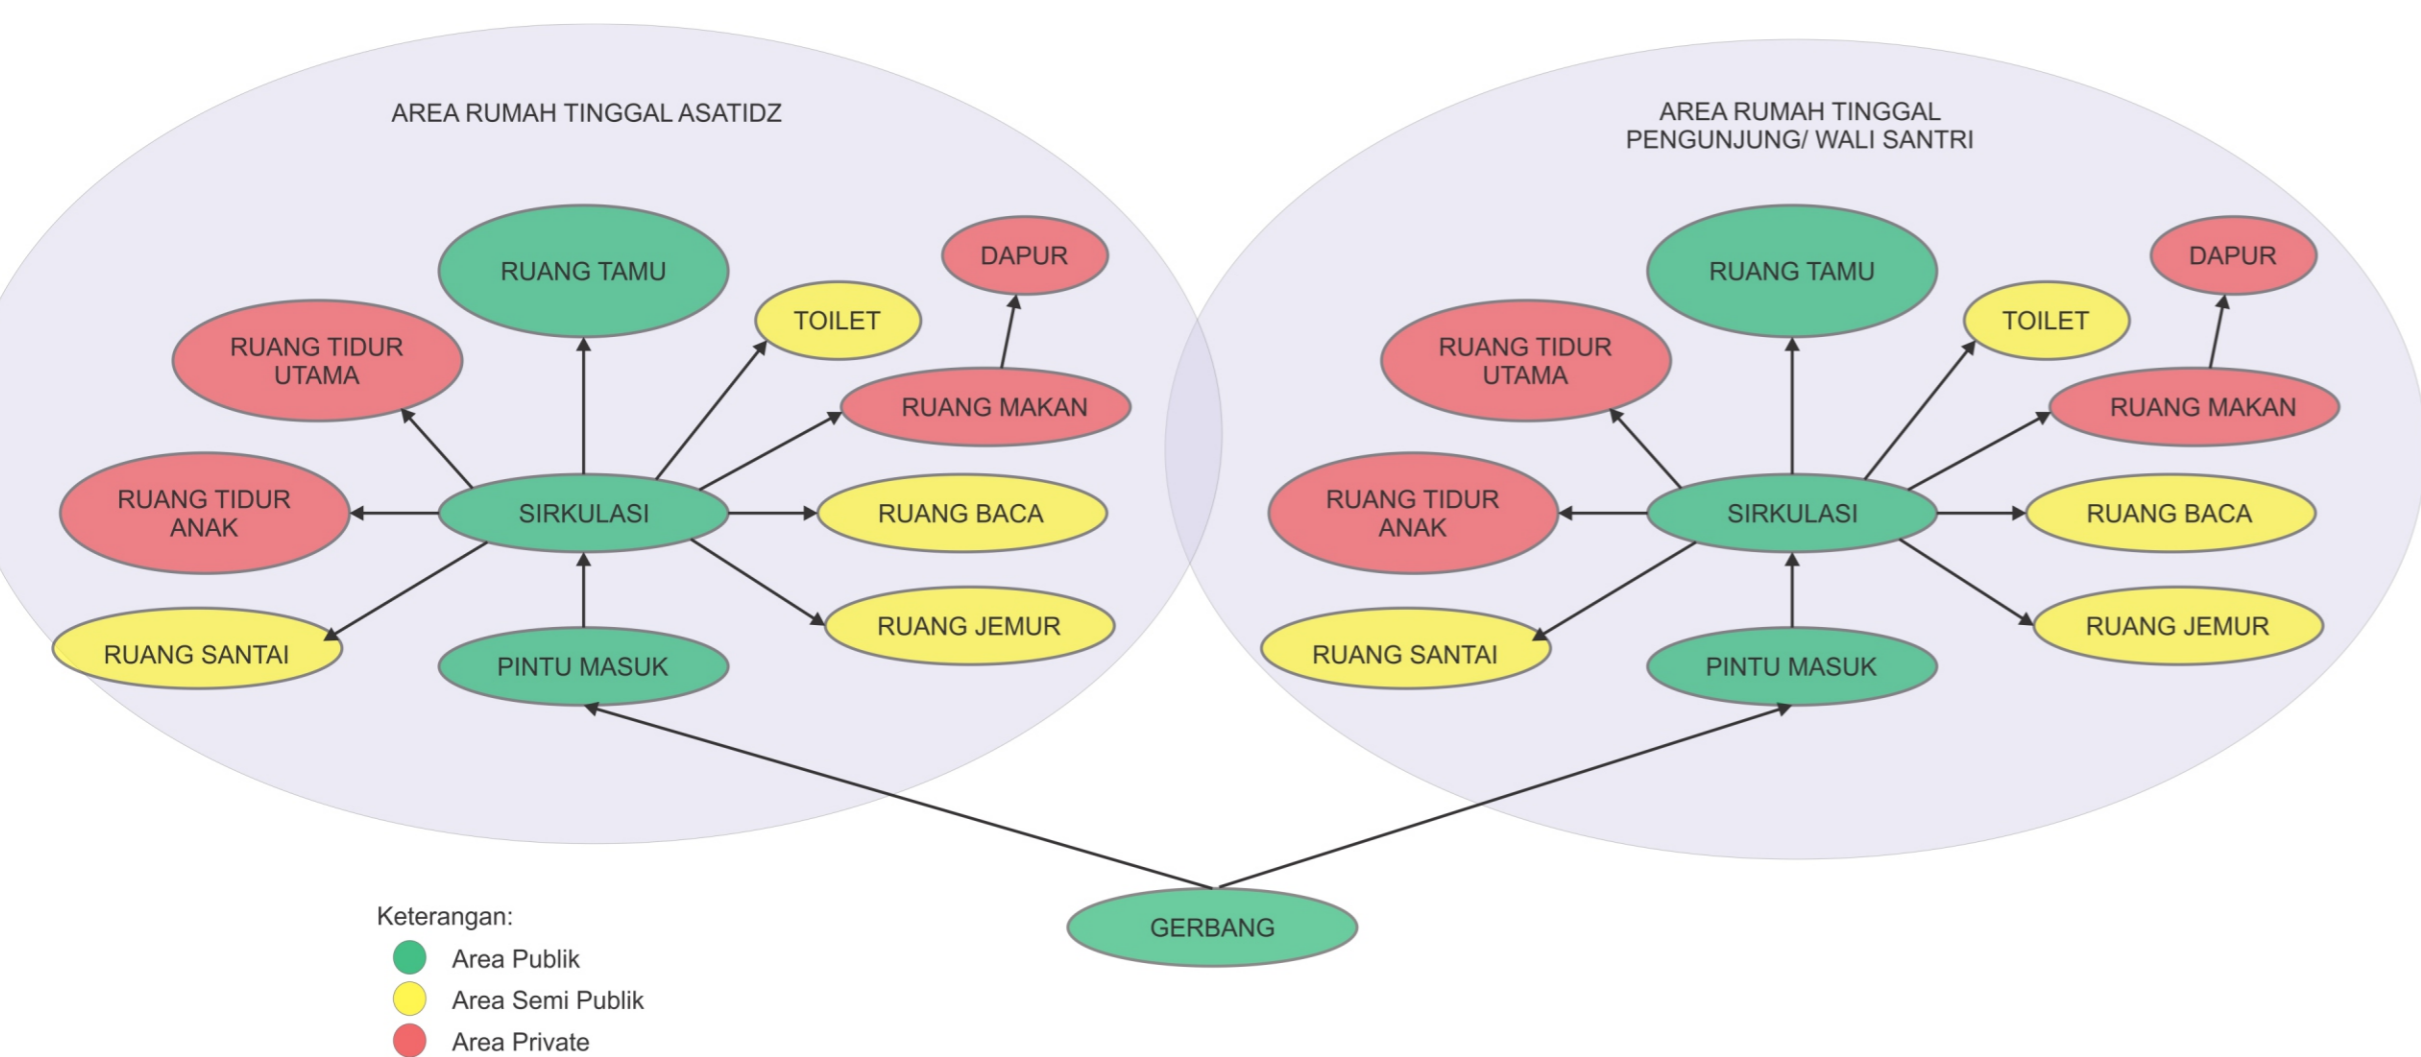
AREA RUMAH TINGGAL ASATIDZ

RUANG TAMU

DAPUR

TOILET

RUANG TIDUR UTAMA

RUANG MAKAN

RUANG TIDUR ANAK

SIRKULASI

RUANG BACA

RUANG SANTAI

PINTU MASUK

RUANG JEMUR

AREA RUMAH TINGGAL PENGUNJUNG/ WALI SANTRI

RUANG TAMU

DAPUR

TOILET

RUANG TIDUR UTAMA

RUANG MAKAN

RUANG TIDUR ANAK

SIRKULASI

RUANG BACA

RUANG SANTAI

PINTU MASUK

RUANG JEMUR

GERBANG

Keterangan:
Area Publik
Area Semi Publik
Area Private